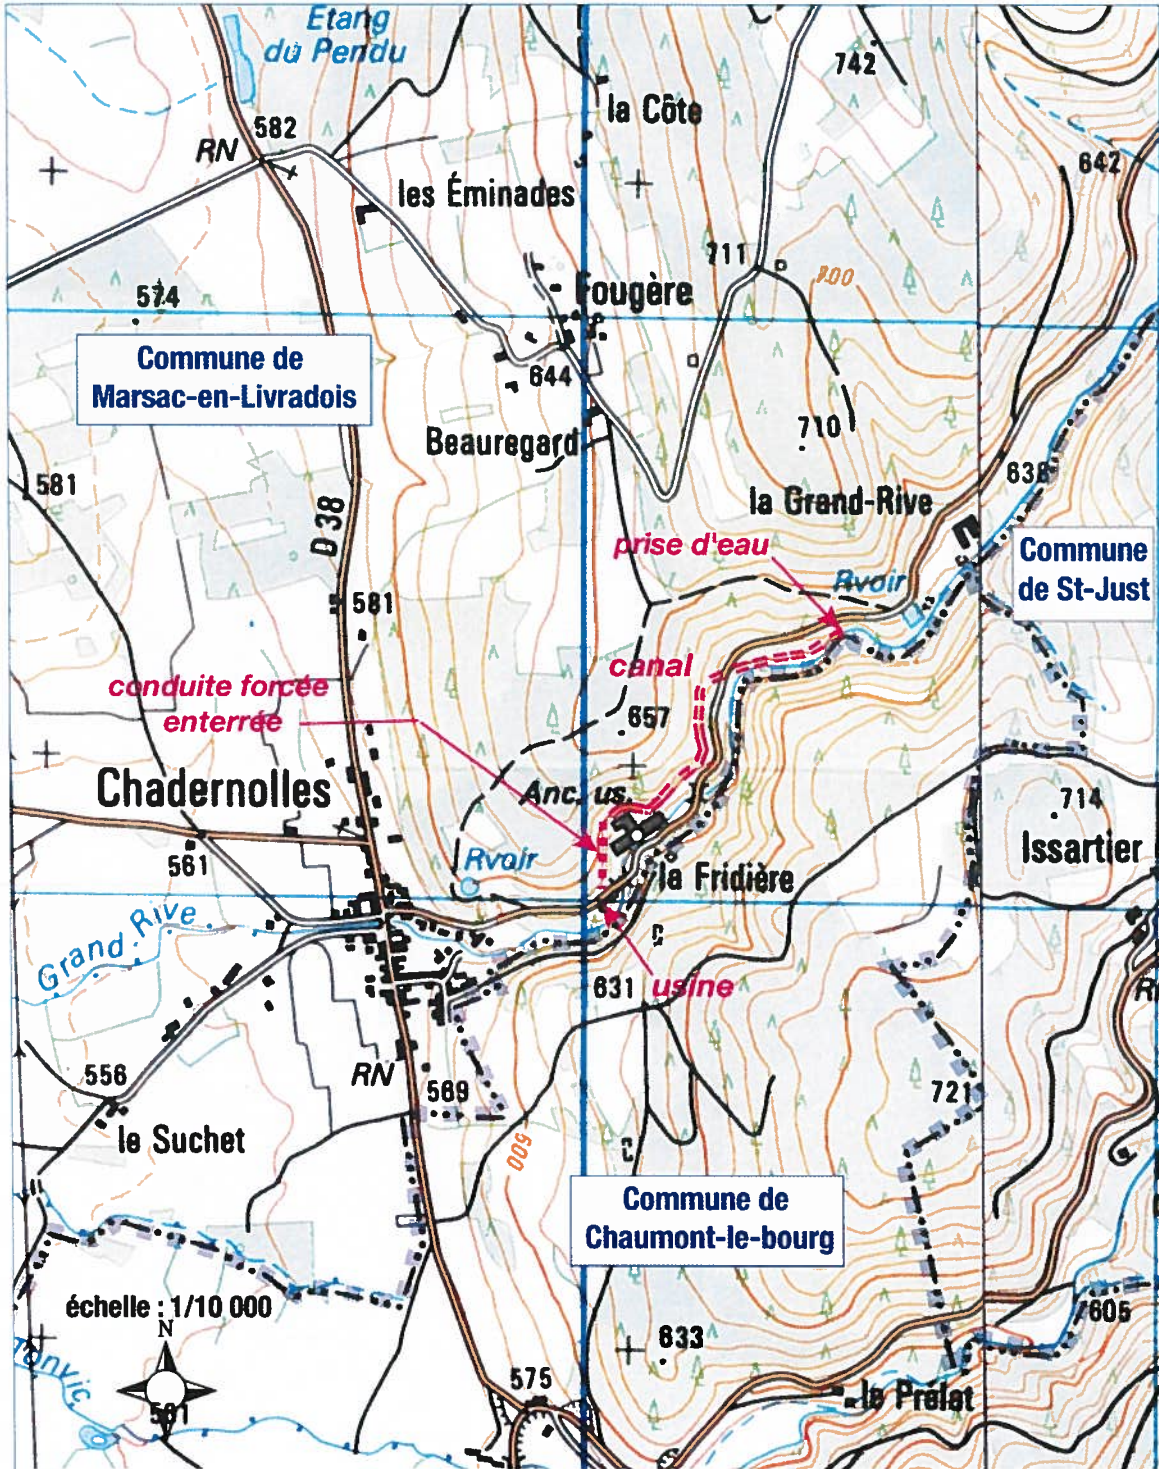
Etang du Pendu

742

la Côte

582

RN

les Éminades

642

711

700

Fougère

574

Commune de Marsac-en-Livradois

644

710

Beauregard

581

la Grand-Rive

638

D 38

prise d'eau

Rvoir

Commune de St-Just

581

canal

conduite forcée enterrée

657

Chadernolles

Anc. us.

714

Issartier

Rvoir

561

la Fridière

Grand Rive

631

usine

556

RN

589

721

le Suchet

600

Commune de Chaumont-le-bourg

échelle : 1/10 000

N

605

633

575

le Prélat

591